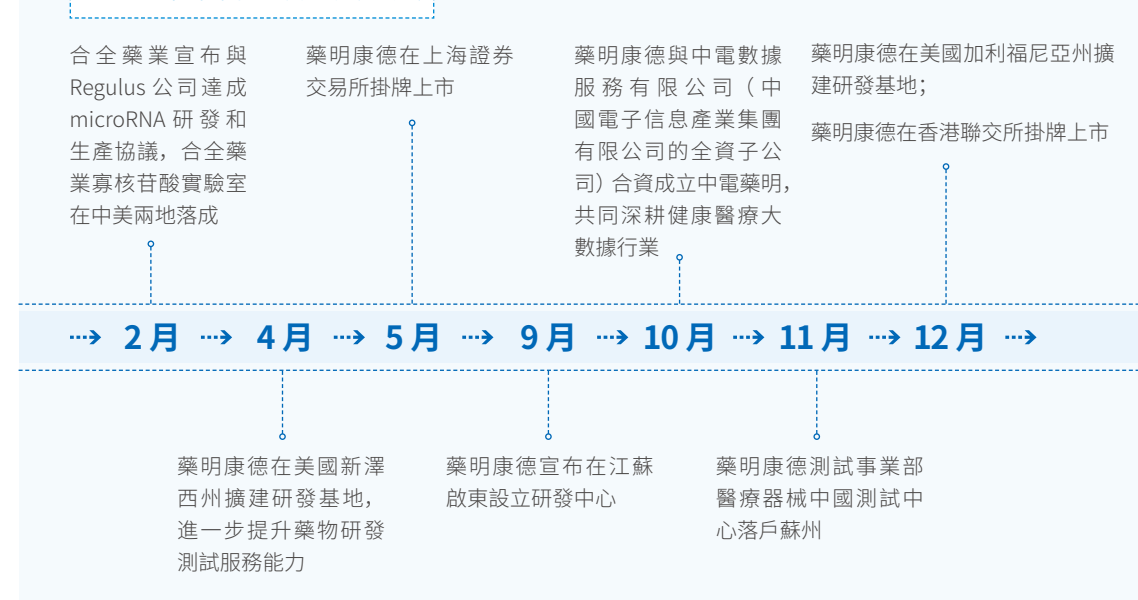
合全藥業宣布與Regulus公司達成microRNA研發和生產協議，合全藥業寡核苷酸實驗室在中美兩地落成

藥明康德在上海證券交易所掛牌上市

藥明康德與中電數據服務有限公司（中國電子信息產業集團有限公司的全資子公司）合資成立中電藥明，共同深耕健康醫療大數據行業

藥明康德在美國加利福尼亞州擴建研發基地；

藥明康德在香港聯交所掛牌上市

2月 4月 5月 9月 10月 11月 12月

藥明康德在美國新澤西州擴建研發基地，進一步提升藥物研發測試服務能力

藥明康德宣布在江蘇啟東設立研發中心

藥明康德測試事業部醫療器械中國測試中心落戶蘇州